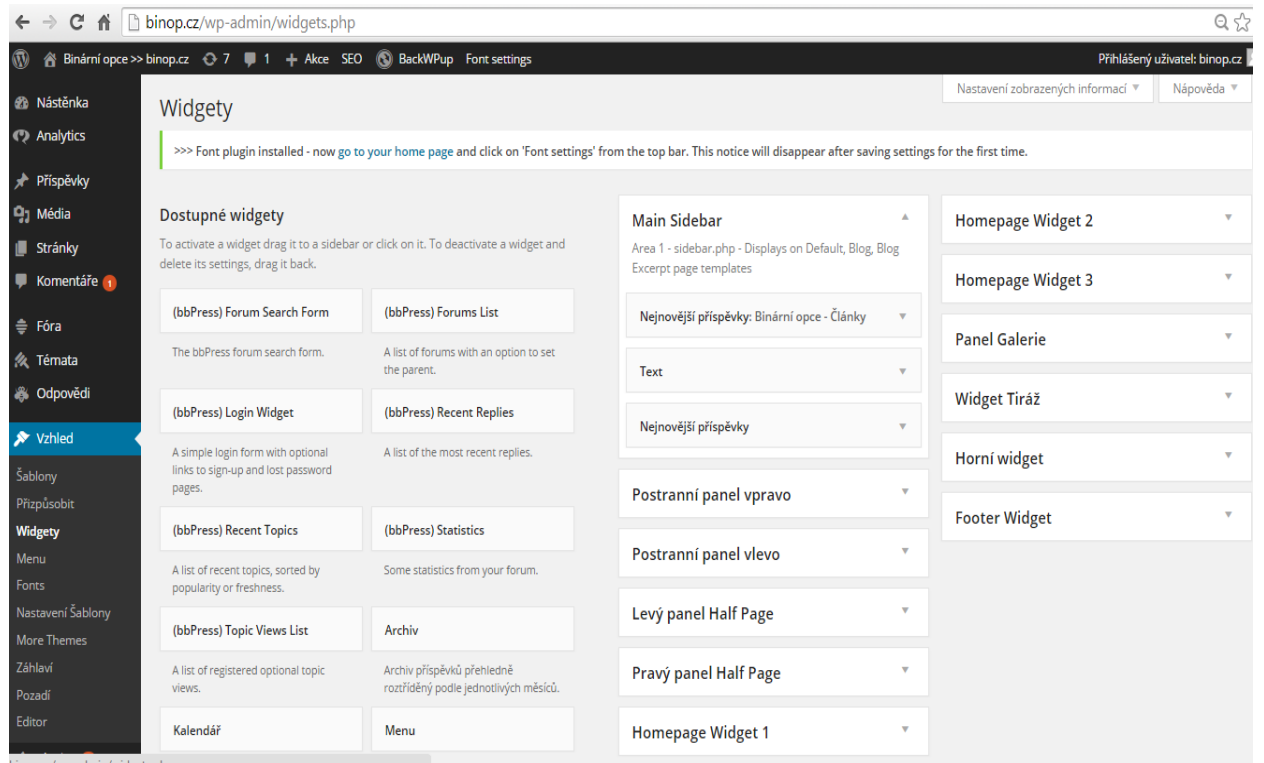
binop.cz/wp-admin/widgets.php

Binární opce >> binop.cz 7 1 + Akce SEO BackWPup Font settings

Přihlášený uživatel: binop.cz

Nástěnka
Analytics
Příspěvky
Média
Stránky
Komentáře 1
Fóra
Témata
Odpovědi
Vzhled
Šablony
Přizpůsobit
Widgety
Menu
Fonts
Nastavení Šablony
More Themes
Záhlaví
Pozadí
Editor

Nastavení zobrazených informací ▼ Nápověda ▼

Widgety

>>> Font plugin installed - now go to your home page and click on 'Font settings' from the top bar. This notice will disappear after saving settings for the first time.

Dostupné widgety

To activate a widget drag it to a sidebar or click on it. To deactivate a widget and delete its settings, drag it back.

(bbPress) Forum Search Form

The bbPress forum search form.

(bbPress) Forums List

A list of forums with an option to set the parent.

(bbPress) Login Widget

A simple login form with optional links to sign-up and lost password pages.

(bbPress) Recent Replies

A list of the most recent replies.

(bbPress) Recent Topics

A list of recent topics, sorted by popularity or freshness.

(bbPress) Statistics

Some statistics from your forum.

(bbPress) Topic Views List

A list of registered optional topic views.

Archiv

Archiv příspěvků přehledně roztříděný podle jednotlivých měsíců.

Kalendář

Menu

Main Sidebar

Area 1 - sidebar.php - Displays on Default, Blog, Blog Excerpt page templates

Nejnovější příspěvky: Binární opce - Články

Text

Nejnovější příspěvky

Postranní panel vpravo

Postranní panel vlevo

Levý panel Half Page

Pravý panel Half Page

Homepage Widget 1

Homepage Widget 2

Homepage Widget 3

Panel Galerie

Widget Tiráž

Horní widget

Footer Widget